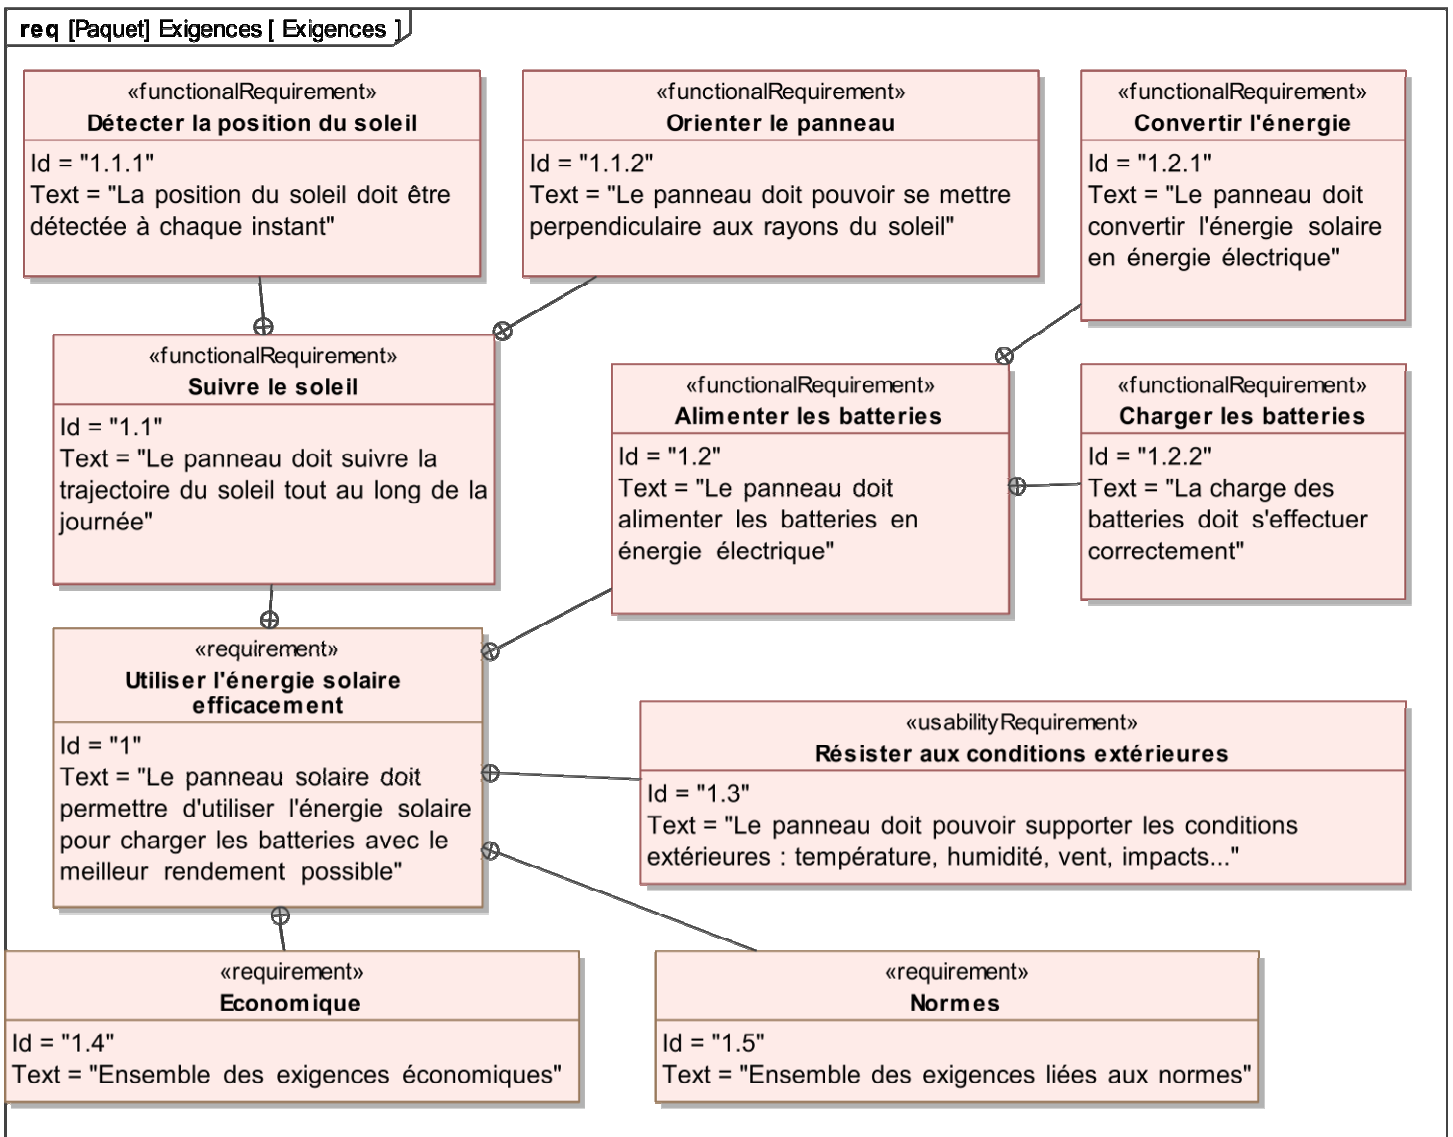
req [Paquet] Exigences [ Exigences ]

«functionalRequirement»
Détecter la position du soleil
Id = "1.1.1"
Text = "La position du soleil doit être détectée à chaque instant"

«functionalRequirement»
Orienter le panneau
Id = "1.1.2"
Text = "Le panneau doit pouvoir se mettre perpendiculaire aux rayons du soleil"

«functionalRequirement»
Convertir l'énergie
Id = "1.2.1"
Text = "Le panneau doit convertir l'énergie solaire en énergie électrique"

«functionalRequirement»
Suivre le soleil
Id = "1.1"
Text = "Le panneau doit suivre la trajectoire du soleil tout au long de la journée"

«functionalRequirement»
Alimenter les batteries
Id = "1.2"
Text = "Le panneau doit alimenter les batteries en énergie électrique"

«functionalRequirement»
Charger les batteries
Id = "1.2.2"
Text = "La charge des batteries doit s'effectuer correctement"

«requirement»
Utiliser l'énergie solaire efficacement
Id = "1"
Text = "Le panneau solaire doit permettre d'utiliser l'énergie solaire pour charger les batteries avec le meilleur rendement possible"

«usabilityRequirement»
Résister aux conditions extérieures
Id = "1.3"
Text = "Le panneau doit pouvoir supporter les conditions extérieures : température, humidité, vent, impacts..."

«requirement»
Economique
Id = "1.4"
Text = "Ensemble des exigences économiques"

«requirement»
Normes
Id = "1.5"
Text = "Ensemble des exigences liées aux normes"